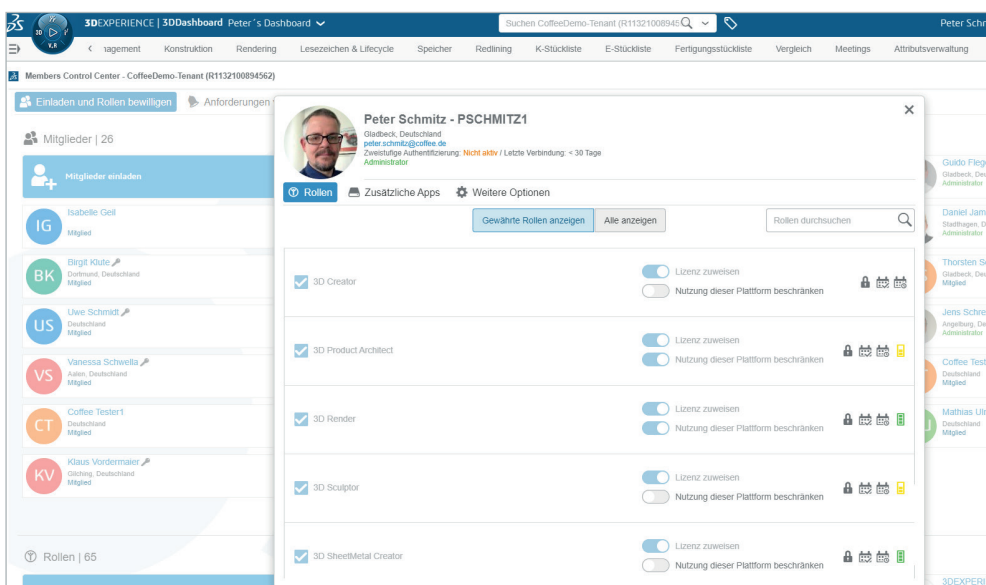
3D V.R 3DEXPERIENCE | 3DDashboard Peter´s Dashboard

Suchen CoffeeDemo-Tenant (R11321008945

Peter Schr

‹ nagement Konstruktion Rendering Lesezeichen & Lifecycle Speicher Redlining K-Stückliste E-Stückliste Fertigungsstückliste Vergleich Meetings Attributsverwaltung

Members Control Center - CoffeeDemo-Tenant (R1132100894562)

Einladen und Rollen bewilligen Anforderungen

Mitglieder | 26

Mitglieder einladen

IG Isabelle Geil Mitglied

BK Birgit Klute Dortmund, Deutschland Mitglied

US Uwe Schmidt Deutschland Mitglied

VS Vanessa Schwella Aalen, Deutschland Mitglied

CT Coffee Tester1 Deutschland Mitglied

KV Klaus Vordermaier Gilching, Deutschland Mitglied

Rollen | 65

Peter Schmitz - PSCHMITZ1
Gladbeck, Deutschland
peter.schmitz@coffee.de
Zweistufige Authentifizierung: Nicht aktiv / Letzte Verbindung: < 30 Tage
Administrator

×

Rollen Zusätzliche Apps Weitere Optionen

Gewährte Rollen anzeigen Alle anzeigen Rollen durchsuchen

3D Creator Lizenz zuweisen Nutzung dieser Plattform beschränken

3D Product Architect Lizenz zuweisen Nutzung dieser Plattform beschränken

3D Render Lizenz zuweisen Nutzung dieser Plattform beschränken

3D Sculptor Lizenz zuweisen Nutzung dieser Plattform beschränken

3D SheetMetal Creator Lizenz zuweisen Nutzung dieser Plattform beschränken

Guido Flege Gladbeck, Deu Administrator

Daniel Jam Stadtlagen, D Administrator

Thorsten S Gladbeck, Deu Mitglied

Jens Schre Angelburg, De Administrator

Coffee Test Deutschland Mitglied

Mathias Ul Deutschland Mitglied

3DEXPERI